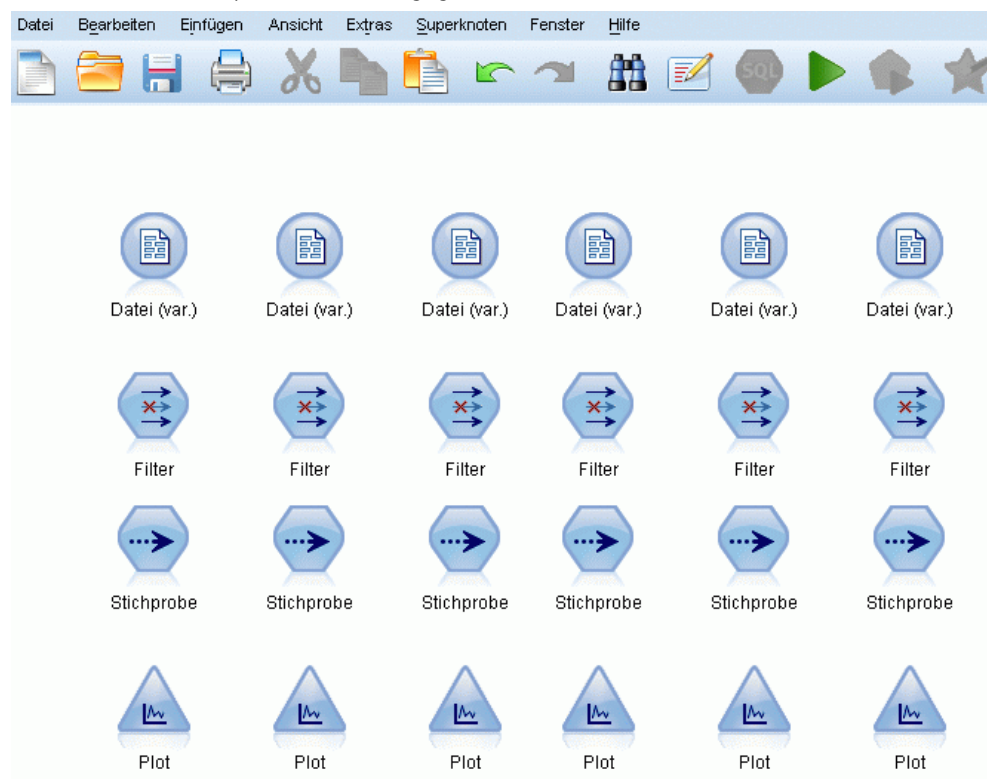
Datei Bearbeiten Einfügen Ansicht Extras Superknoten Fenster Hilfe

SQL

Datei (var.) Datei (var.) Datei (var.) Datei (var.) Datei (var.) Datei (var.)

Filter Filter Filter Filter Filter Filter

Stichprobe Stichprobe Stichprobe Stichprobe Stichprobe Stichprobe

Plot Plot Plot Plot Plot Plot